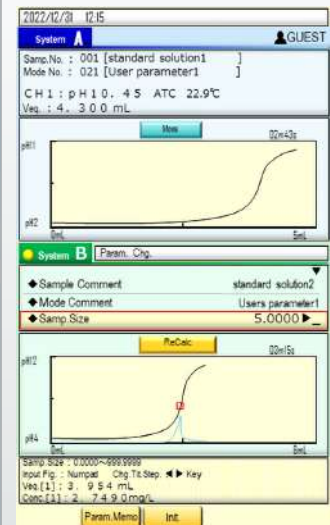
2022/12/31 12:15

System A GUEST

Samp.No. : 001 [standard solution1 ]
Mode No. : 021 [User parameter1 ]

CH1 : pH10.45 ATC 22.9℃
Veq. : 4.300 mL

Meas 02m43s

pH11

pH2

0mL 5mL

System B Param. Chg.

◆Sample Comment standard solution2
◆Mode Comment Users parameter1
◆Samp.Size 5.0000 ▶_

ReCalc. 02m15s

pH12

pH4

0mL 5mL

Samp.Size : 0.0000~999.9999
Input Fig. : Numpad Chg.Tit.Step. ◀▶ Key
Veq.[1] : 3.954 mL
Conc.[1] : 2.7490 mg/L

Param.Memo Init